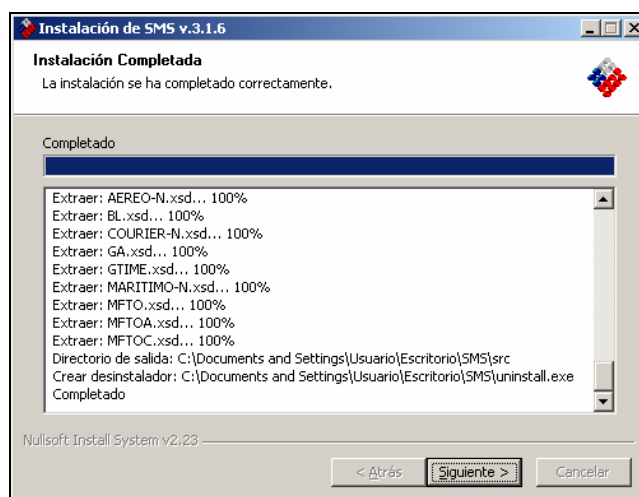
Instalación de SMS v.3.1.6

Instalación Completada
La instalación se ha completado correctamente.

Completado

Extraer: AEREO-N.xsd... 100%
Extraer: BL.xsd... 100%
Extraer: COURIER-N.xsd... 100%
Extraer: GA.xsd... 100%
Extraer: GTIME.xsd... 100%
Extraer: MARITIMO-N.xsd... 100%
Extraer: MFTO.xsd... 100%
Extraer: MFTOA.xsd... 100%
Extraer: MFTOC.xsd... 100%
Directorio de salida: C:\Documents and Settings\Usuario\Escritorio\SMS\src
Crear desinstalador: C:\Documents and Settings\Usuario\Escritorio\SMS\uninstall.exe
Completado

Nullsoft Install System v2.23

< Atrás | Siguiente > | Cancelar